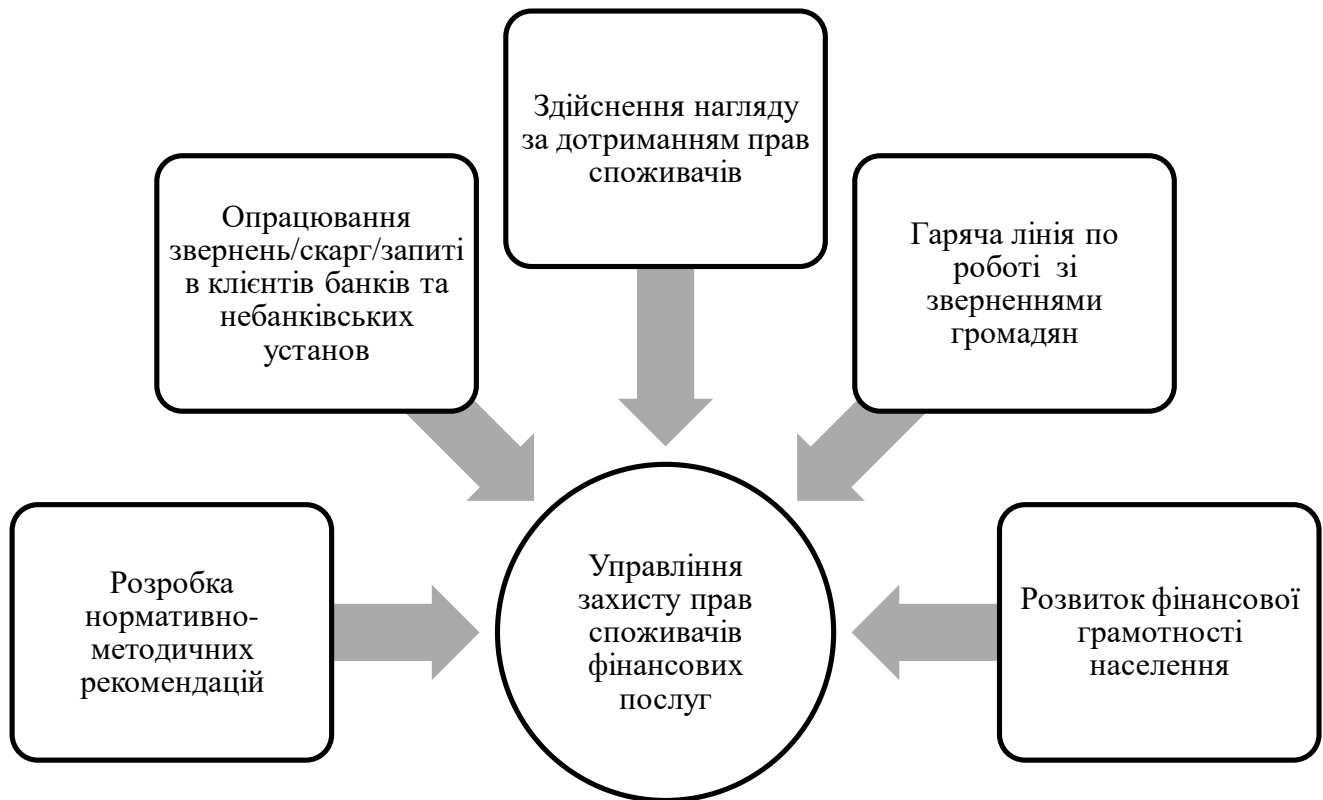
Здійснення нагляду за дотриманням прав споживачів

Опрацювання звернень/скарг/запиті в клієнтів банків та небанківських установ

Гаряча лінія по роботі зі зверненнями громадян

Розробка нормативно-методичних рекомендацій

Управління захисту прав споживачів фінансових послуг

Розвиток фінансової грамотності населення